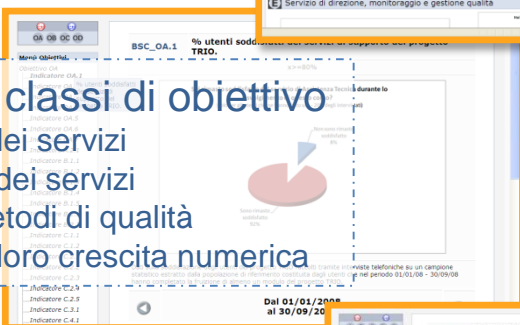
[E] Servizio di direzione, monitoraggio e gestione qualità

OA OB OC OD

Menù Obiettivi

Indicatore OA.1

Indicatore OA.5

Indicatore B.1.1

Indicatore C.1.1

Indicatore C.2.2

Indicatore C.2.3

Indicatore C.2.4

Indicatore C.2.5

Indicatore C.3.1

Indicatore C.4.1

BSC_OA.1

% utenti soddisfatti dei servizi di supporto del progetto TRIO.

classi di obiettivo

dei servizi

dei servizi

etodi di qualità

loro crescita numerica

Non sono rimasti soddisfatti 8%

Sono rimasti soddisfatti 92%

Dal 01/01/2008 al 30/09/20